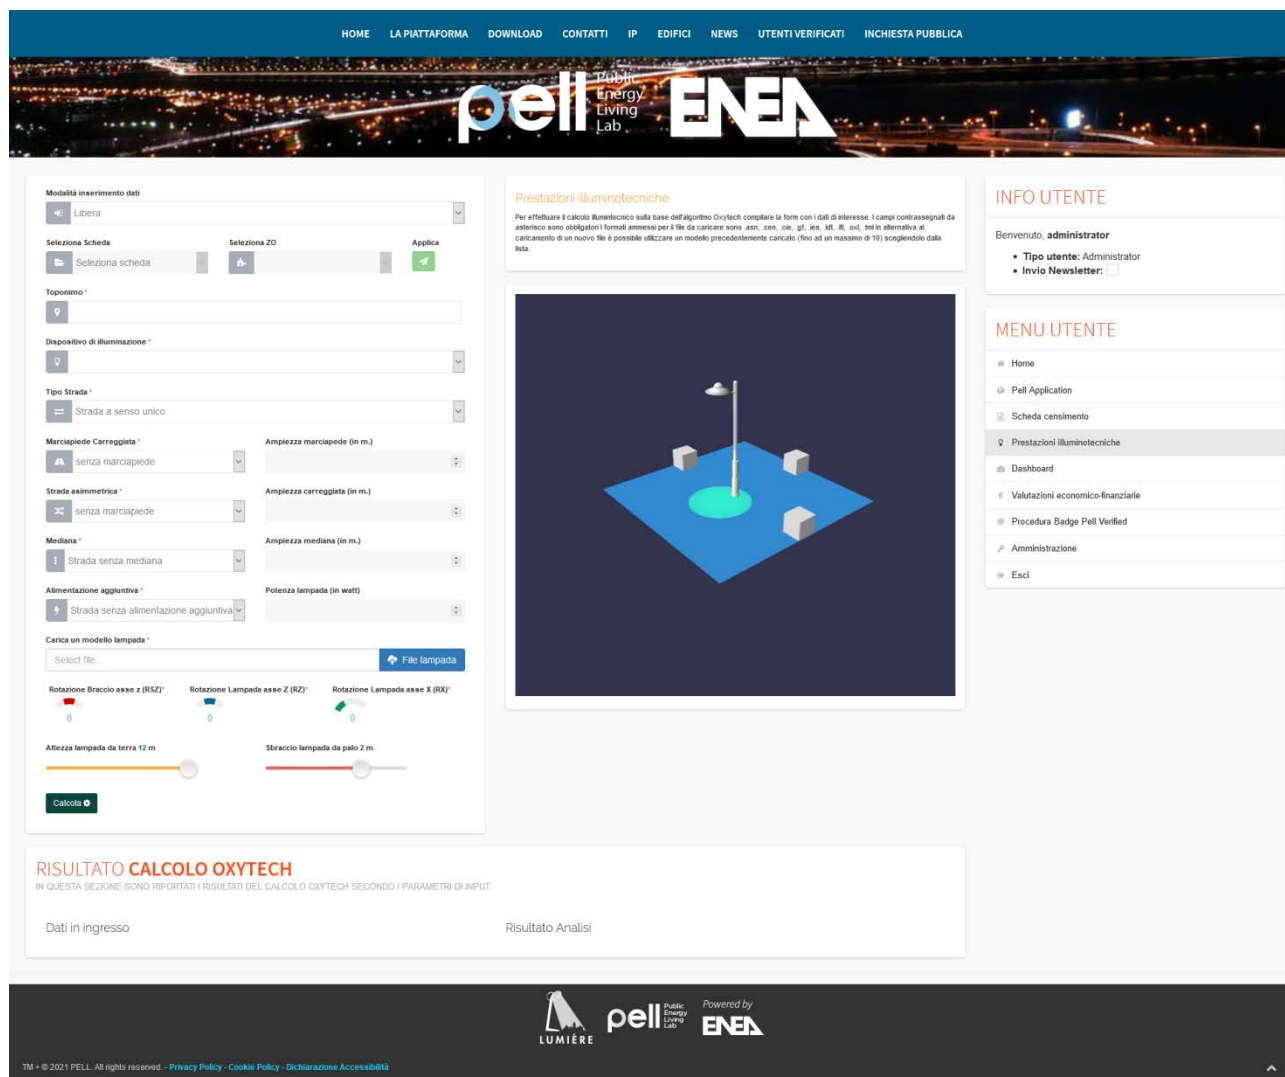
HOME LA PIATTAFORMA DOWNLOAD CONTATTI IP EDIFICI NEWS UTENTI VERIFICATI INCHIESTA PUBBLICA

pell Public Energy Living Lab ENEA

Modalità inserimento dati
Libera

Seleziona Scheda
Seleziona scheda

Seleziona ZO

Applica

Toponimo *

Dispositivo di illuminazione *

Tipo Strada *
Strada a senso unico

Marciapiede Carreggiata *
senza marciapiede

Ampiezza marciapiede (in m.)

Strada asimmetrica *
senza marciapiede

Ampiezza carreggiata (in m.)

Mediana *
Strada senza mediana

Ampiezza mediana (in m.)

Alimentazione aggiuntiva *
Strada senza alimentazione aggiuntiva

Potenza lampada (in watt)

Carica un modello lampada *
Select file...
File lampada

Rotazione Braccio asse z (RSZ)*
0
Rotazione Lampada asse Z (RZ)*
0
Rotazione Lampada asse X (RX)*
0

Altezza lampada da terra 12 m

Sbraccio lampada da palo 2 m

Calcola

Prestazioni illuminotecniche

Per effettuare il calcolo illumintecnico sulla base dell'algoritmo Oxytech compilare la form con i dati di interesse. I campi contrassegnati da asterisco sono obbligatori I formati ammessi per il file da caricare sono .asn, .cen, .cie, .gf, .ies, .ldt, .ltl, .oxt, .txt In alternativa al caricamento di un nuovo file è possibile utilizzare un modello precedentemente caricato (fino ad un massimo di 10) scegliendolo dalla lista.

INFO UTENTE

Benvenuto, administrator
• Tipo utente: Administrator
• Invio Newsletter:

MENU UTENTE

Home
Pell Application
Scheda censimento
Prestazioni illuminotecniche
Dashboard
Valutazioni economico-finanziarie
Procedura Badge Pell Verified
Amministrazione
Esci

RISULTATO CALCOLO OXYTECH
IN QUESTA SEZIONE SONO RIPORTATI I RISULTATI DEL CALCOLO OXYTECH SECONDO I PARAMETRI DI INPUT

Dati in ingresso

Risultato Analisi

LUMIÈRE pell Public Energy Living Lab Powered by ENEA

TM + © 2021 PELL. All rights reserved. - Privacy Policy - Cookie Policy - Dichiarazione Accessibilità